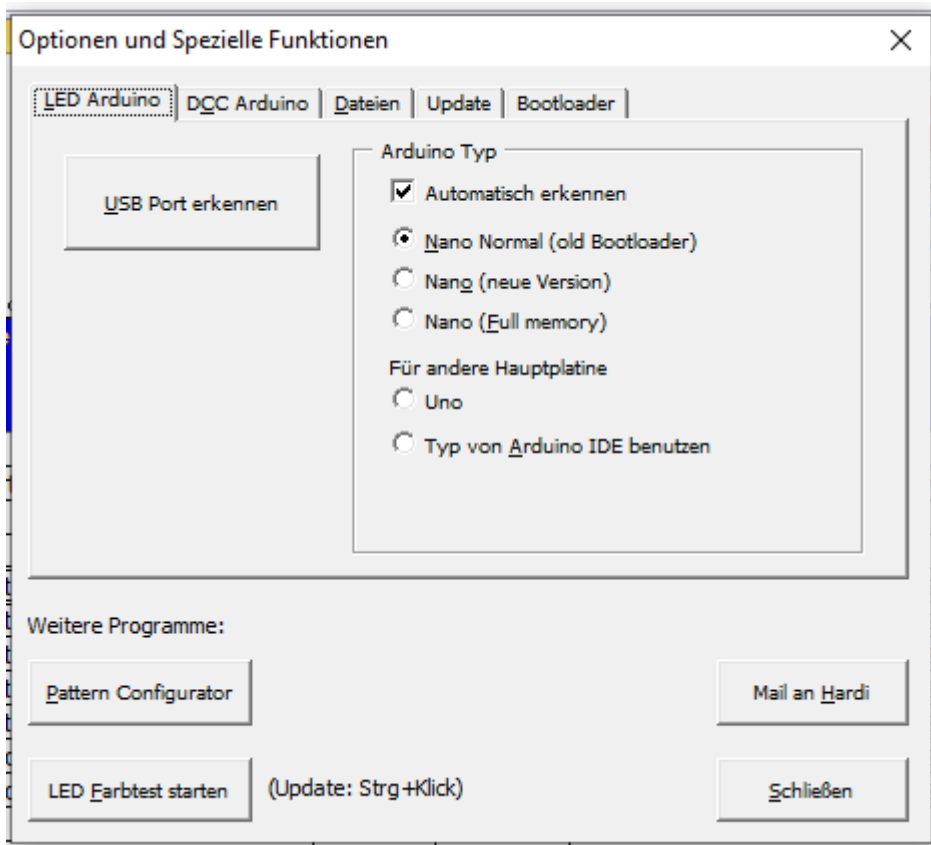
Optionen und Spezielle Funktionen

×

LED Arduino | DCC Arduino | Dateien | Update | Bootloader

USB Port erkennen

Arduino Typ

☑ Automatisch erkennen

◉ Nano Normal (old Bootloader)

○ Nano (neue Version)

○ Nano (Full memory)

Für andere Hauptplatine

○ Uno

○ Typ von Arduino IDE benutzen

Weitere Programme:

Pattern Configurator

Mail an Hardi

LED Farbtest starten

(Update: Strg+Klick)

Schließen